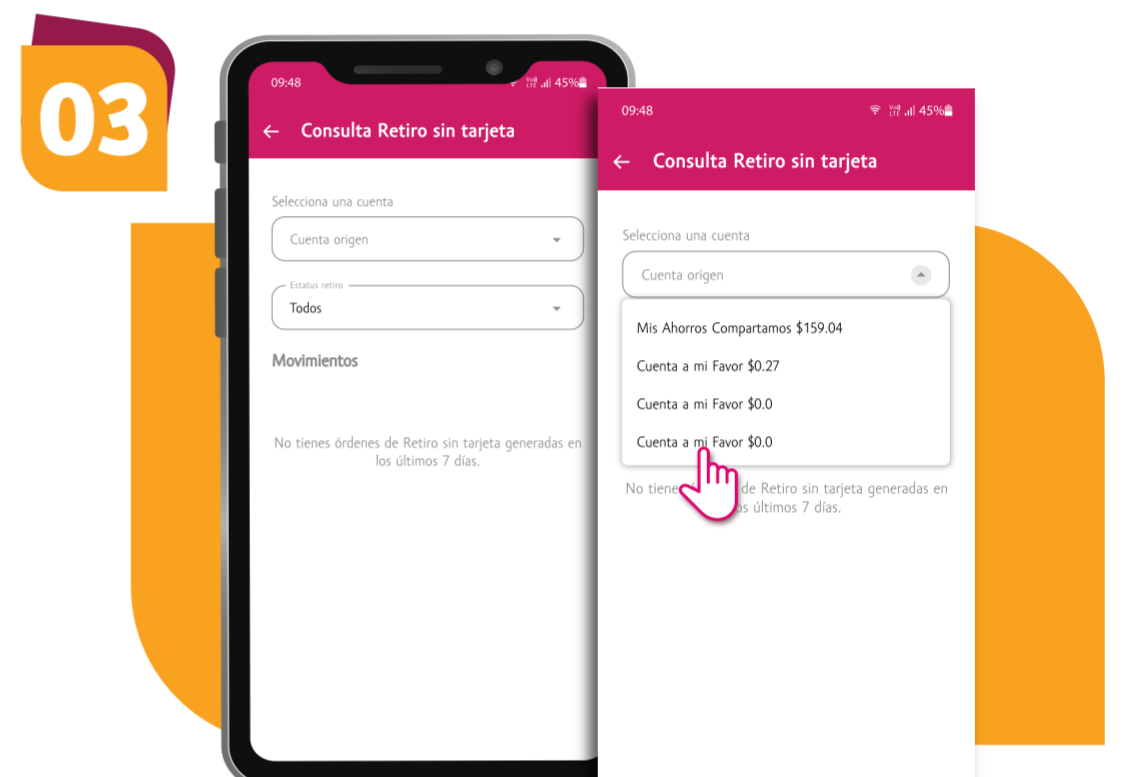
03

09:48
45%
← Consulta Retiro sin tarjeta

Selecciona una cuenta
Cuenta origen

Estatus retiro
Todos

Movimientos

No tienes órdenes de Retiro sin tarjeta generadas en los últimos 7 días.

09:48
45%
← Consulta Retiro sin tarjeta

Selecciona una cuenta
Cuenta origen

Mis Ahorros Compartamos $159.04
Cuenta a mi Favor $0.27
Cuenta a mi Favor $0.0
Cuenta a mi Favor $0.0

No tienes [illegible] de Retiro sin tarjeta generadas en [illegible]os últimos 7 días.